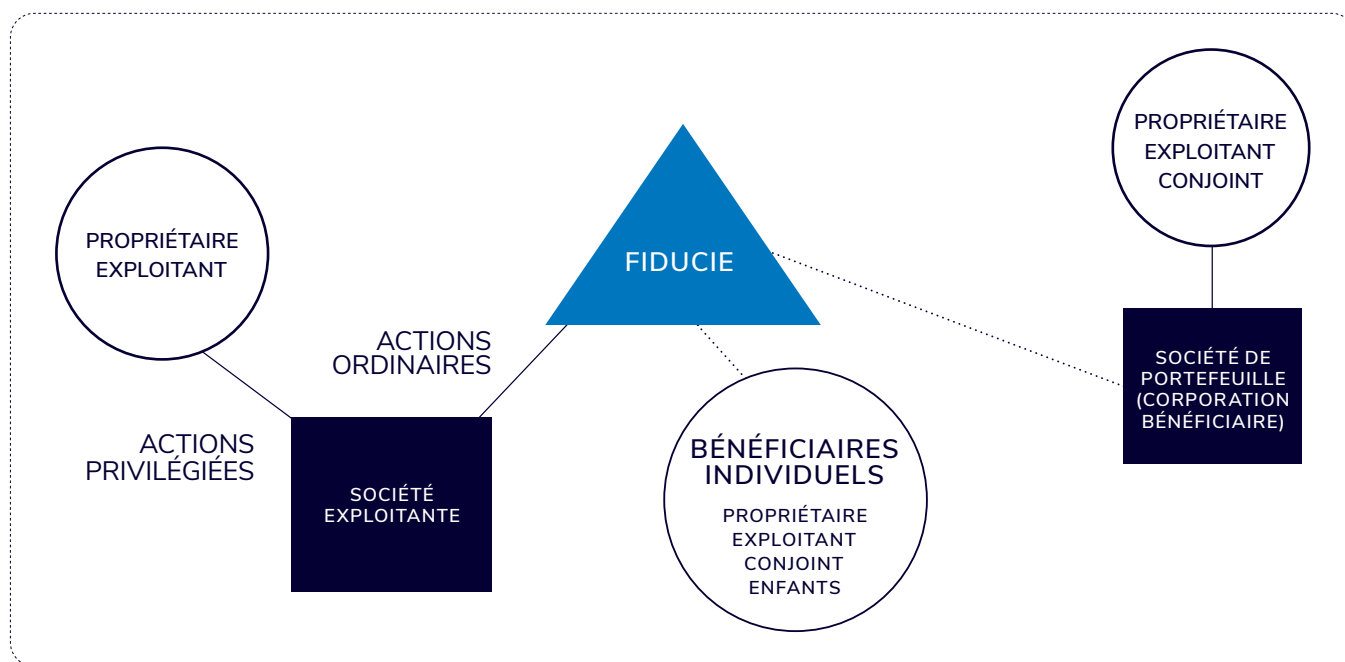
PROPRIÉTAIRE EXPLOITANT CONJOINT

FIDUCIE

PROPRIÉTAIRE EXPLOITANT

ACTIONS ORDINAIRES

SOCIÉTÉ DE PORTEFEUILLE (CORPORATION BÉNÉFICIAIRE)

ACTIONS PRIVILÉGIÉES

SOCIÉTÉ EXPLOITANTE

BÉNÉFICIAIRES INDIVIDUELS

PROPRIÉTAIRE EXPLOITANT CONJOINT ENFANTS